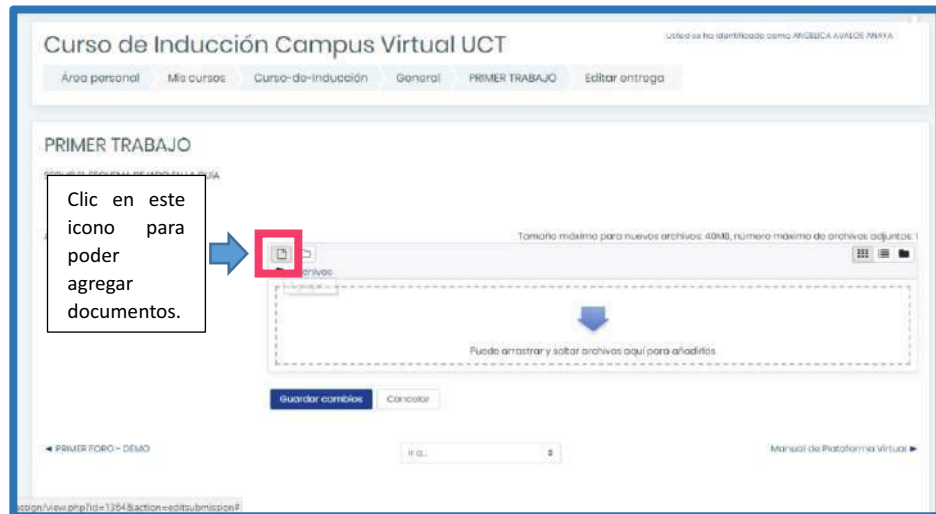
Curso de Inducción Campus Virtual UCT

Usted se ha identificado como ANGELICA AVALOS ANAYA

Área personal | Mis cursos | Curso-de-Inducción | General | PRIMER TRABAJO | Editar entrega

PRIMER TRABAJO

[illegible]

Clic en este icono para poder agregar documentos.

Tamaño máximo para nuevos archivos: 40MB, número máximo de archivos adjuntos: 1

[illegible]rchivos

Puede arrastrar y soltar archivos aquí para añadirlos

Guardar cambios | Cancelar

◄ PRIMER FORO - DEMO

Ir a...

Manual de Plataforma Virtual ►

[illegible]ssign/view.php?id=1364&action=editsubmission#